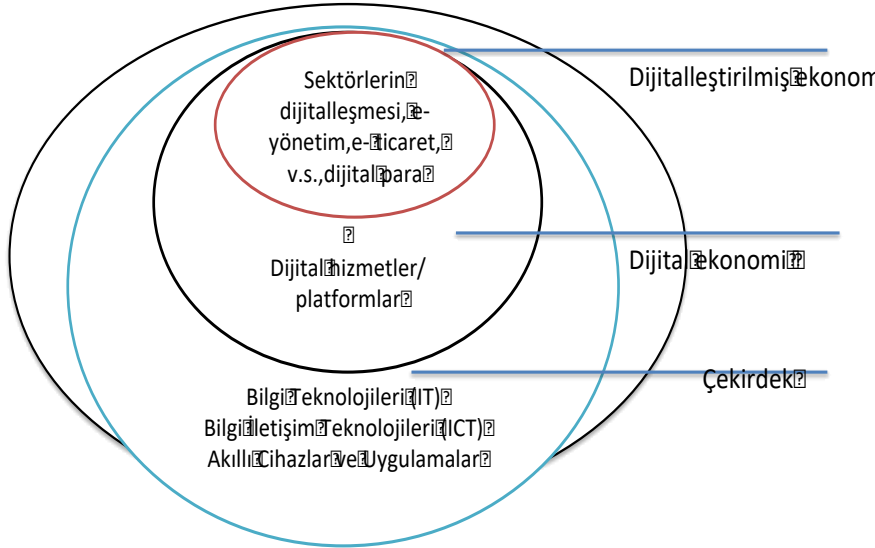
Sektörlerin dijitalleşmesi, e-yönetim, e-ticaret, v.s., dijital para

Dijitalleştirilmiş ekonom

Dijital hizmetler/ platformlar

Dijita ekonomi

Çekirdek

Bilgi Teknolojileri (IT)
Bilgi İletişim Teknolojileri (ICT)
Akıllı Cihazlar ve Uygulamalar